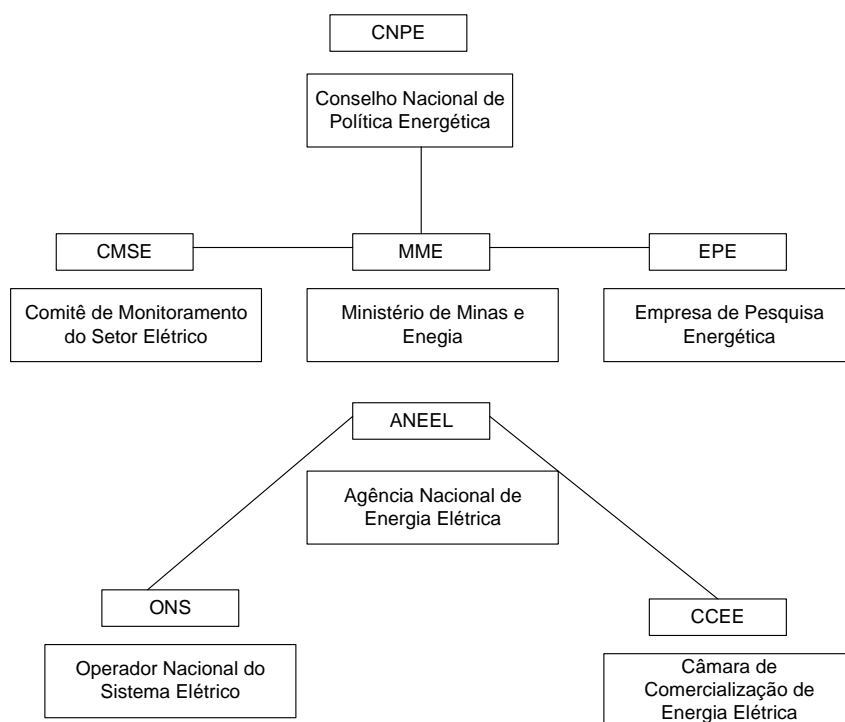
CNPE

Conselho Nacional de Política Energética

CMSE

Comitê de Monitoramento do Setor Elétrico

MME

Ministério de Minas e Enegia

EPE

Empresa de Pesquisa Energética

ANEEL

Agência Nacional de Energia Elétrica

ONS

Operador Nacional do Sistema Elétrico

CCEE

Câmara de Comercialização de Energia Elétrica